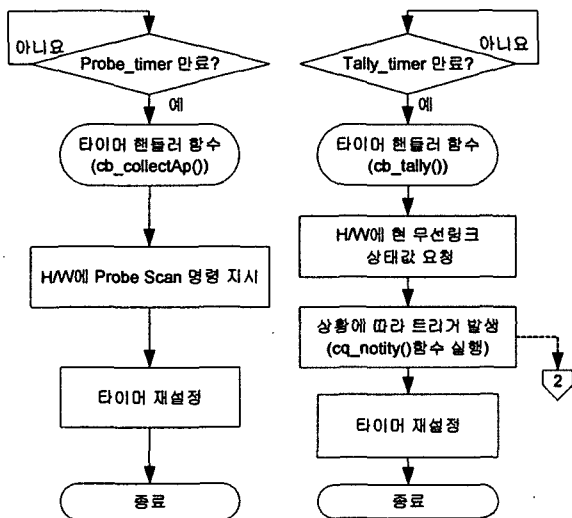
아니요
Probe_timer 만료?
예
타이머 핸들러 함수 (cb_collectAp())
H/W에 Probe Scan 명령 지시
타이머 재설정
종료

Tally_timer 만료?
아니요
예
타이머 핸들러 함수 (cb_tally())
H/W에 현 무선링크 상태값 요청
상황에 따라 트리거 발생 (cq_notity()함수 실행)
2
타이머 재설정
종료